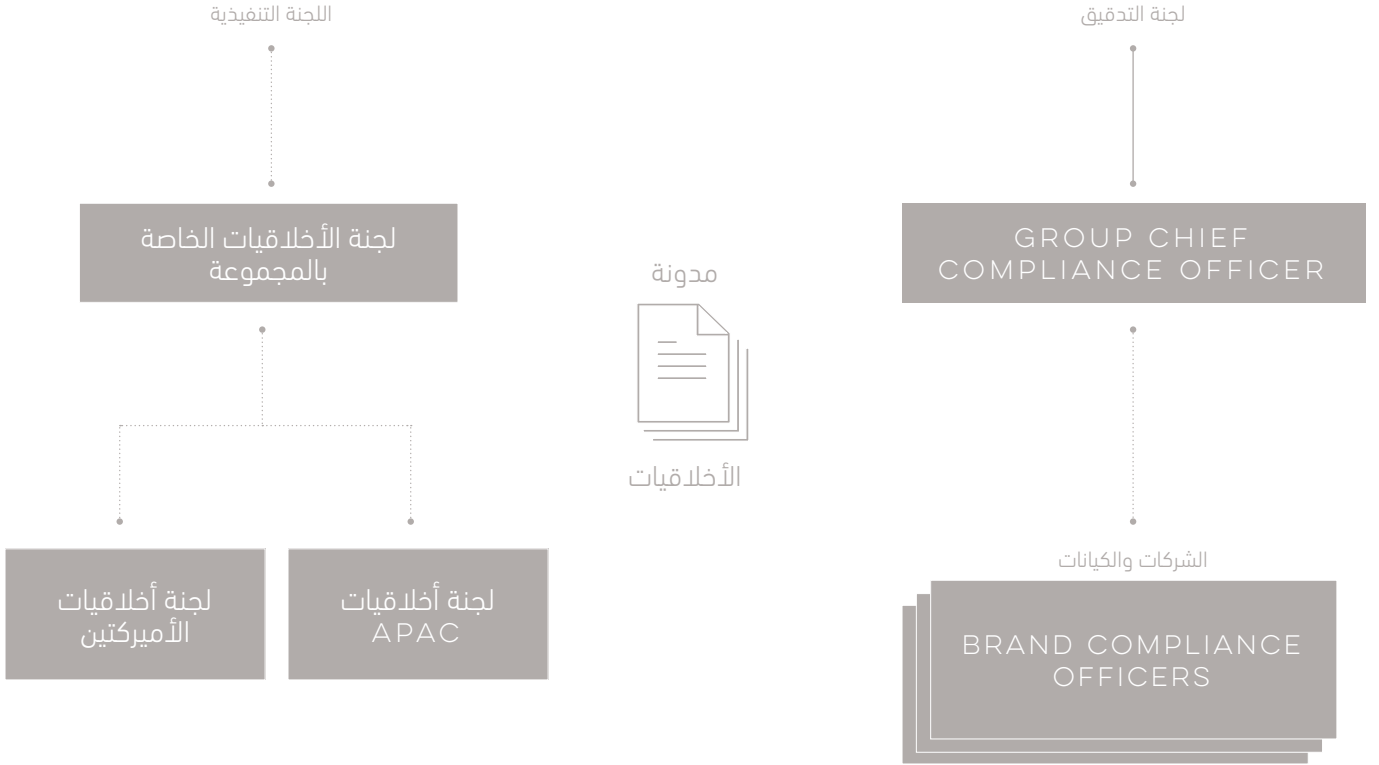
لجنة التدقيق

GROUP CHIEF COMPLIANCE OFFICER

الشركات والكيانات

BRAND COMPLIANCE OFFICERS

مدونة

الأخلاقيات

اللجنة التنفيذية

لجنة الأخلاقيات الخاصة بالمجموعة

لجنة أخلاقيات APAC

لجنة أخلاقيات الأميركتين